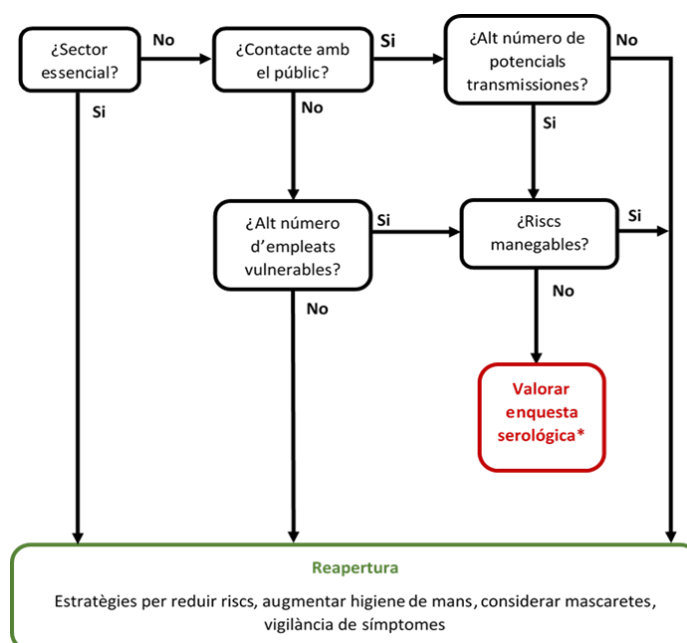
¿Sector essencial?

No

¿Contacte amb el públic?

Si

¿Alt número de potencials transmissiones?

No

Si

No

Si

¿Alt número d’empleats vulnerables?

Si

¿Riscs manegables?

Si

No

No

Valorar enquesta serológica*

Reapertura

Estratègies per reduir riscs, augmentar higiene de mans, considerar mascaretes, vigilància de símptomes